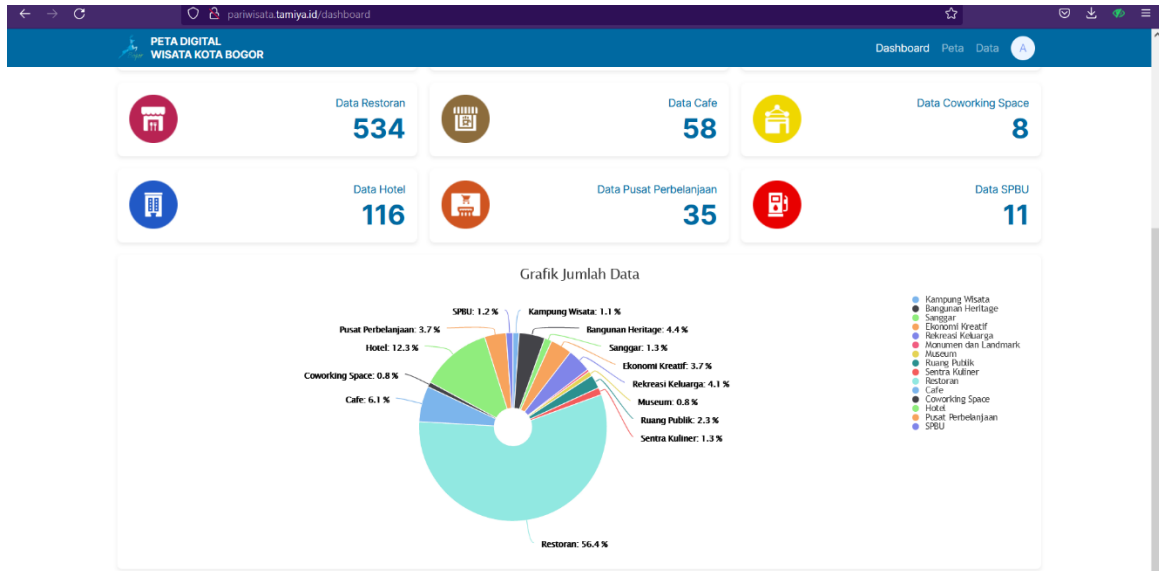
pariwisata.tamiya.id/dashboard

PETA DIGITAL
WISATA KOTA BOGOR

Dashboard Peta Data A

Data Restoran
534

Data Cafe
58

Data Coworking Space
8

Data Hotel
116

Data Pusat Perbelanjaan
35

Data SPBU
11

Grafik Jumlah Data

SPBU: 1.2 %
Kampung Wisata: 1.1 %
Pusat Perbelanjaan: 3.7 %
Bangunan Heritage: 4.4 %
Hotel: 12.3 %
Sanggar: 1.3 %
Ekonomi Kreatif: 3.7 %
Coworking Space: 0.8 %
Rekreasi Keluarga: 4.1 %
Cafe: 6.1 %
Museum: 0.8 %
Ruang Publik: 2.3 %
Sentra Kuliner: 1.3 %
Restoran: 56.4 %

Kampung Wisata
Bangunan Heritage
Sanggar
Ekonomi Kreatif
Rekreasi Keluarga
Monumen dan Landmark
Museum
Ruang Publik
Sentra Kuliner
Restoran
Cafe
Coworking Space
Hotel
Pusat Perbelanjaan
SPBU